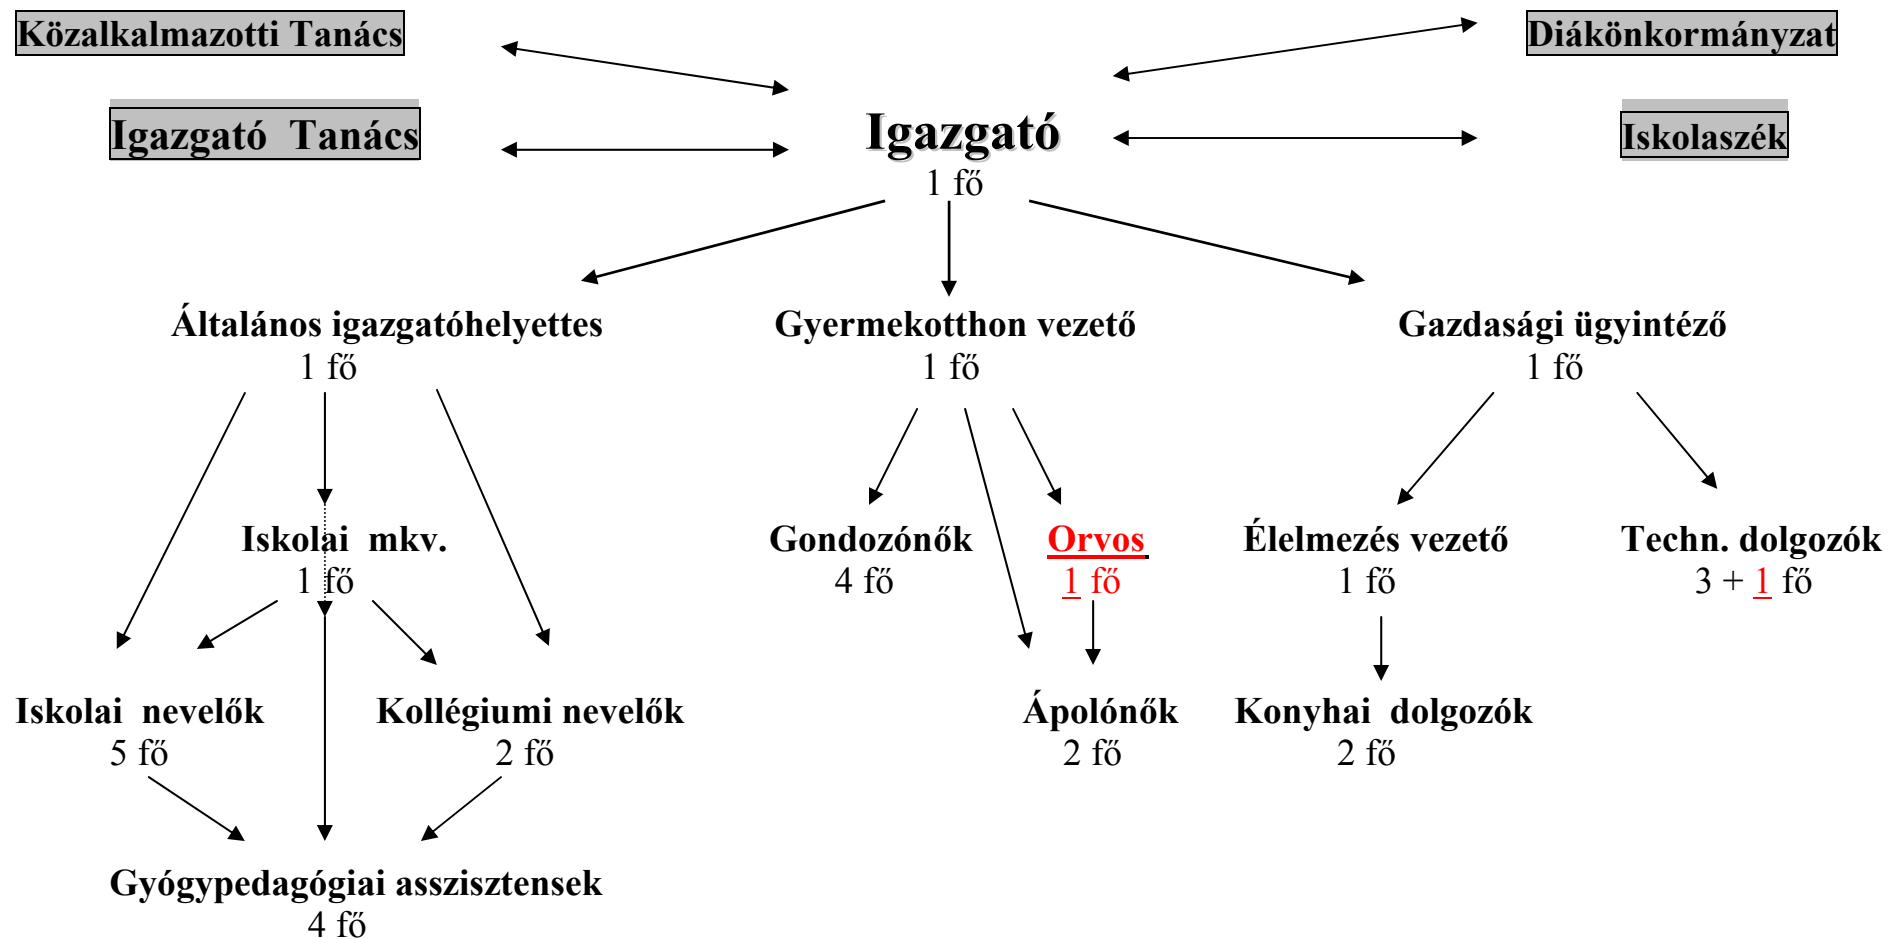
Közalkalmazotti Tanács

Diákönkormányzat

Igazgató Tanács

Igazgató
1 fő

Iskolaszék

Általános igazgatóhelyettes
1 fő

Gyermekotthon vezető
1 fő

Gazdasági ügyintéző
1 fő

Iskolai mkv.
1 fő

Gondozónők
4 fő

Orvos
1 fő

Élelmezés vezető
1 fő

Techn. dolgozók
3 + 1 fő

Iskolai nevelők
5 fő

Kollégiumi nevelők
2 fő

Ápolónők
2 fő

Konyhai dolgozók
2 fő

Gyógypedagógiai asszisztensek
4 fő